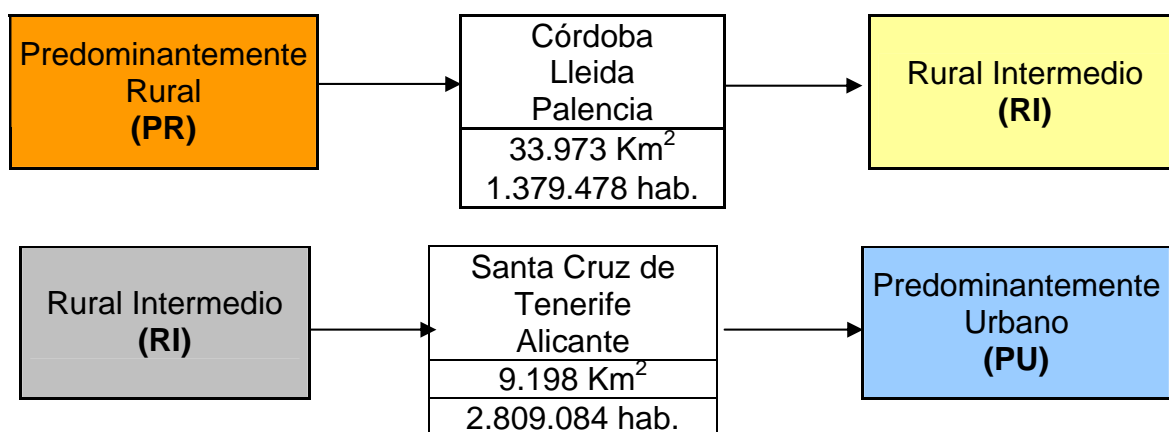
Predominantemente Rural
**(PR)**

Córdoba
Lleida
Palencia

33.973 Km$^2$
1.379.478 hab.

Rural Intermedio
**(RI)**

Rural Intermedio
**(RI)**

Santa Cruz de Tenerife
Alicante

9.198 Km$^2$
2.809.084 hab.

Predominantemente Urbano
**(PU)**